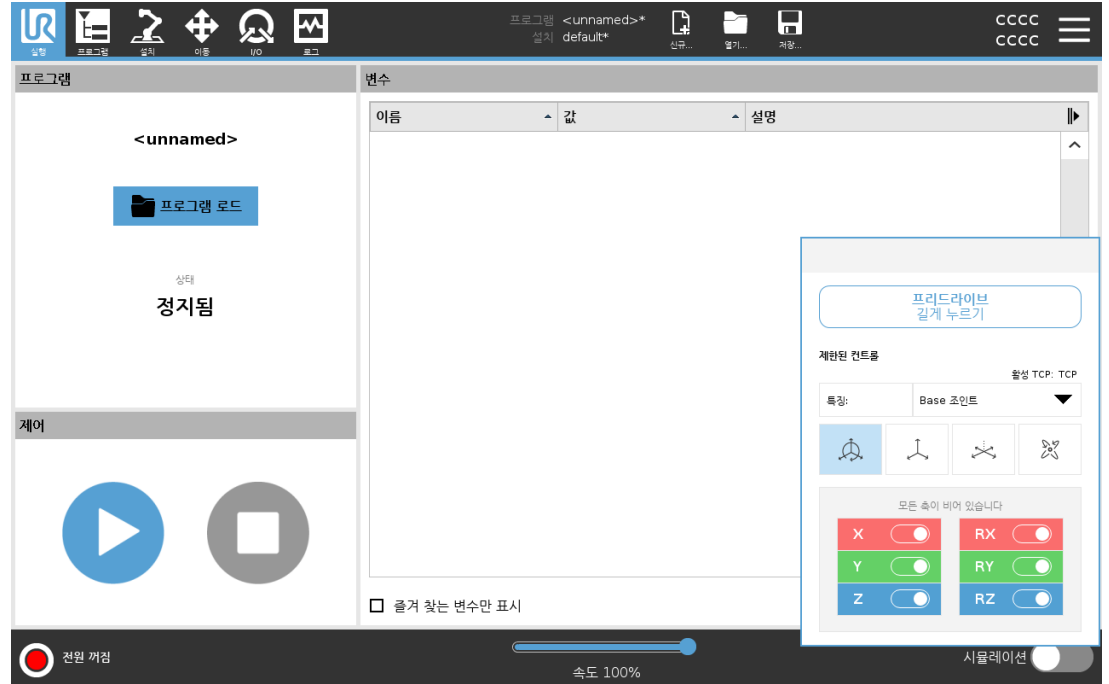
실행 프로그램 설치 이동 I/O 로그

프로그램 <unnamed>*
설치 default*

신규... 열기... 저장...

CCCC
CCCC

프로그램

<unnamed>

프로그램 로드

상태
정지됨

제어

변수

| 이름 | 값 | 설명 |
|---|---|---|

즐겨 찾는 변수만 표시

프리드라이브
길게 누르기

제한된 컨트롤

활성 TCP: TCP

특징: Base 조인트

모든 축이 비어 있습니다

X RX
Y RY
Z RZ

전원 꺼짐

속도 100%

시뮬레이션